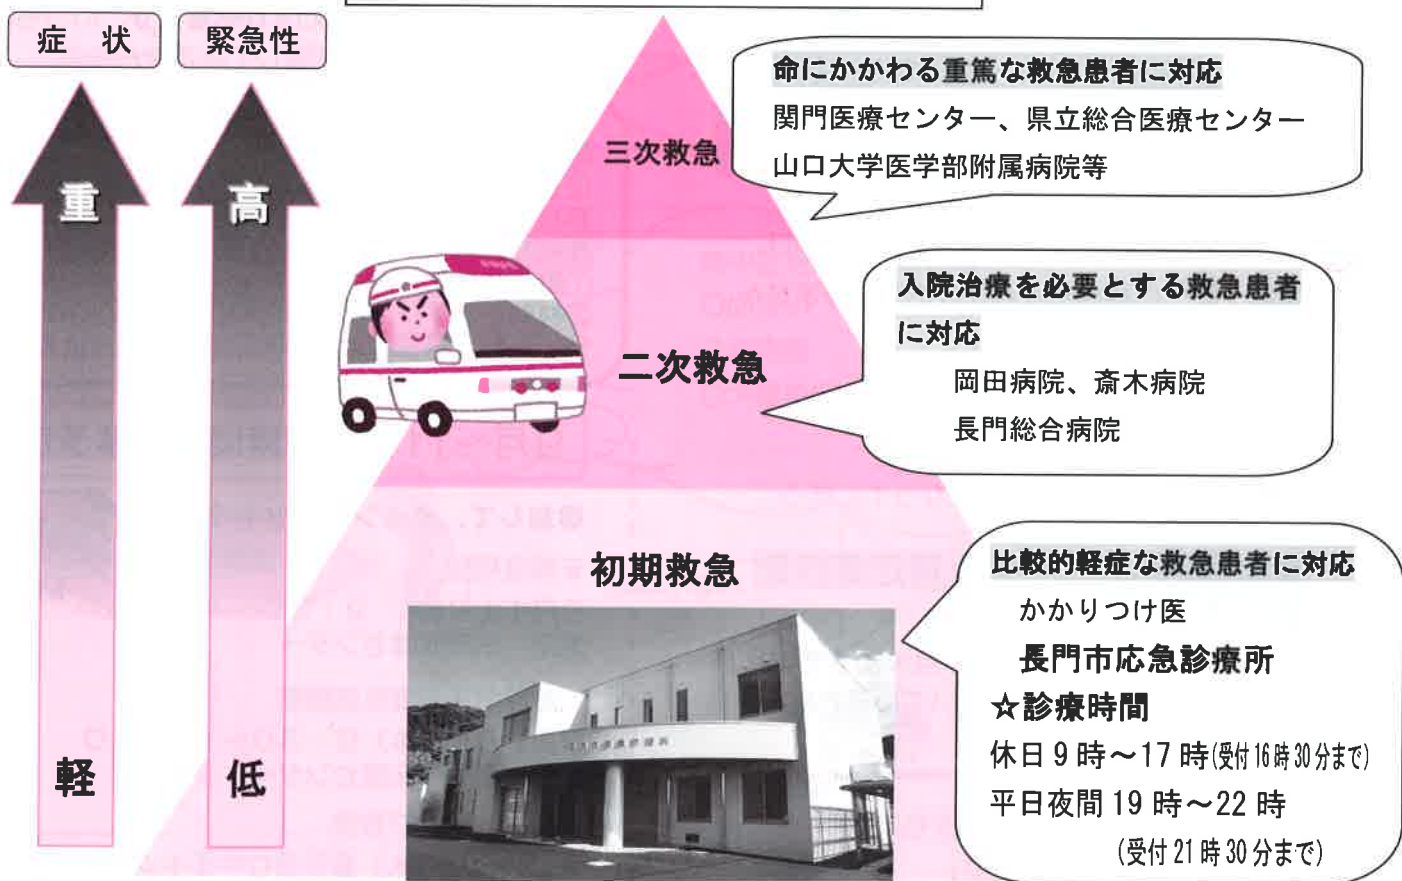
症　状

緊急性

重

軽

高

低

三次救急

命にかかわる重篤な救急患者に対応
関門医療センター、県立総合医療センター
山口大学医学部附属病院等

二次救急

入院治療を必要とする救急患者に対応
岡田病院、斎木病院
長門総合病院

初期救急

比較的軽症な救急患者に対応
かかりつけ医
長門市応急診療所
☆診療時間
休日 9 時～17 時(受付 16 時 30 分まで)
平日夜間 19 時～22 時
(受付 21 時 30 分まで)